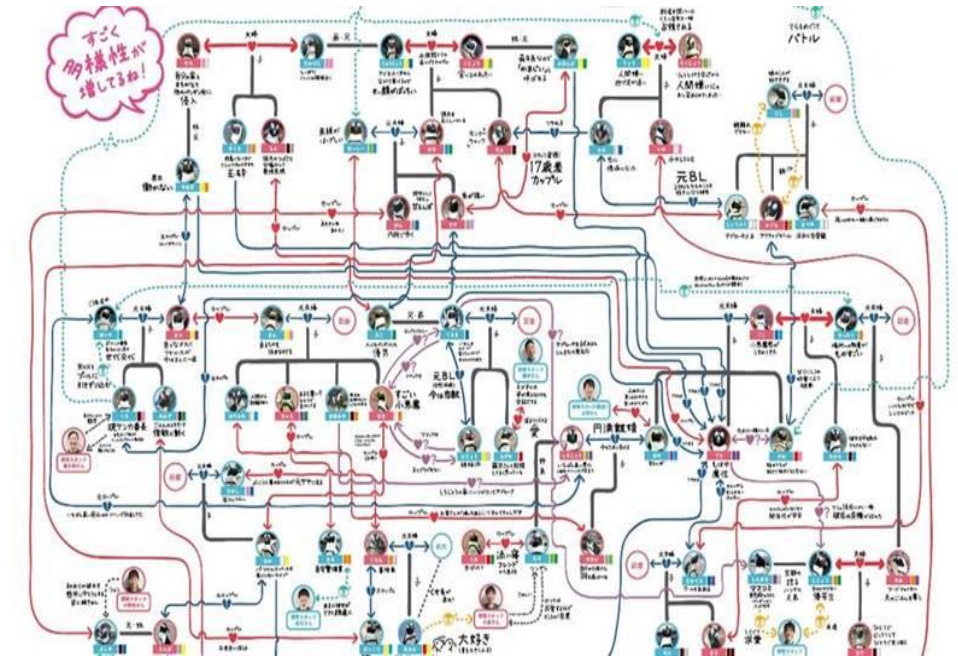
すごく多様性が増してるね!

夫婦

親子

夫婦

元夫婦

元夫婦

バトル

侍入

三角

働かない

17歳差カップル

元BL

人間嫌い

元夫婦

元夫婦

夫婦

夫婦

兄弟

元BL

円満離婚

すごい浮気者

現ケンカ番長

夫婦

夫婦

大好き

元夫婦

カップル

カップル

カップル

カップル

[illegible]